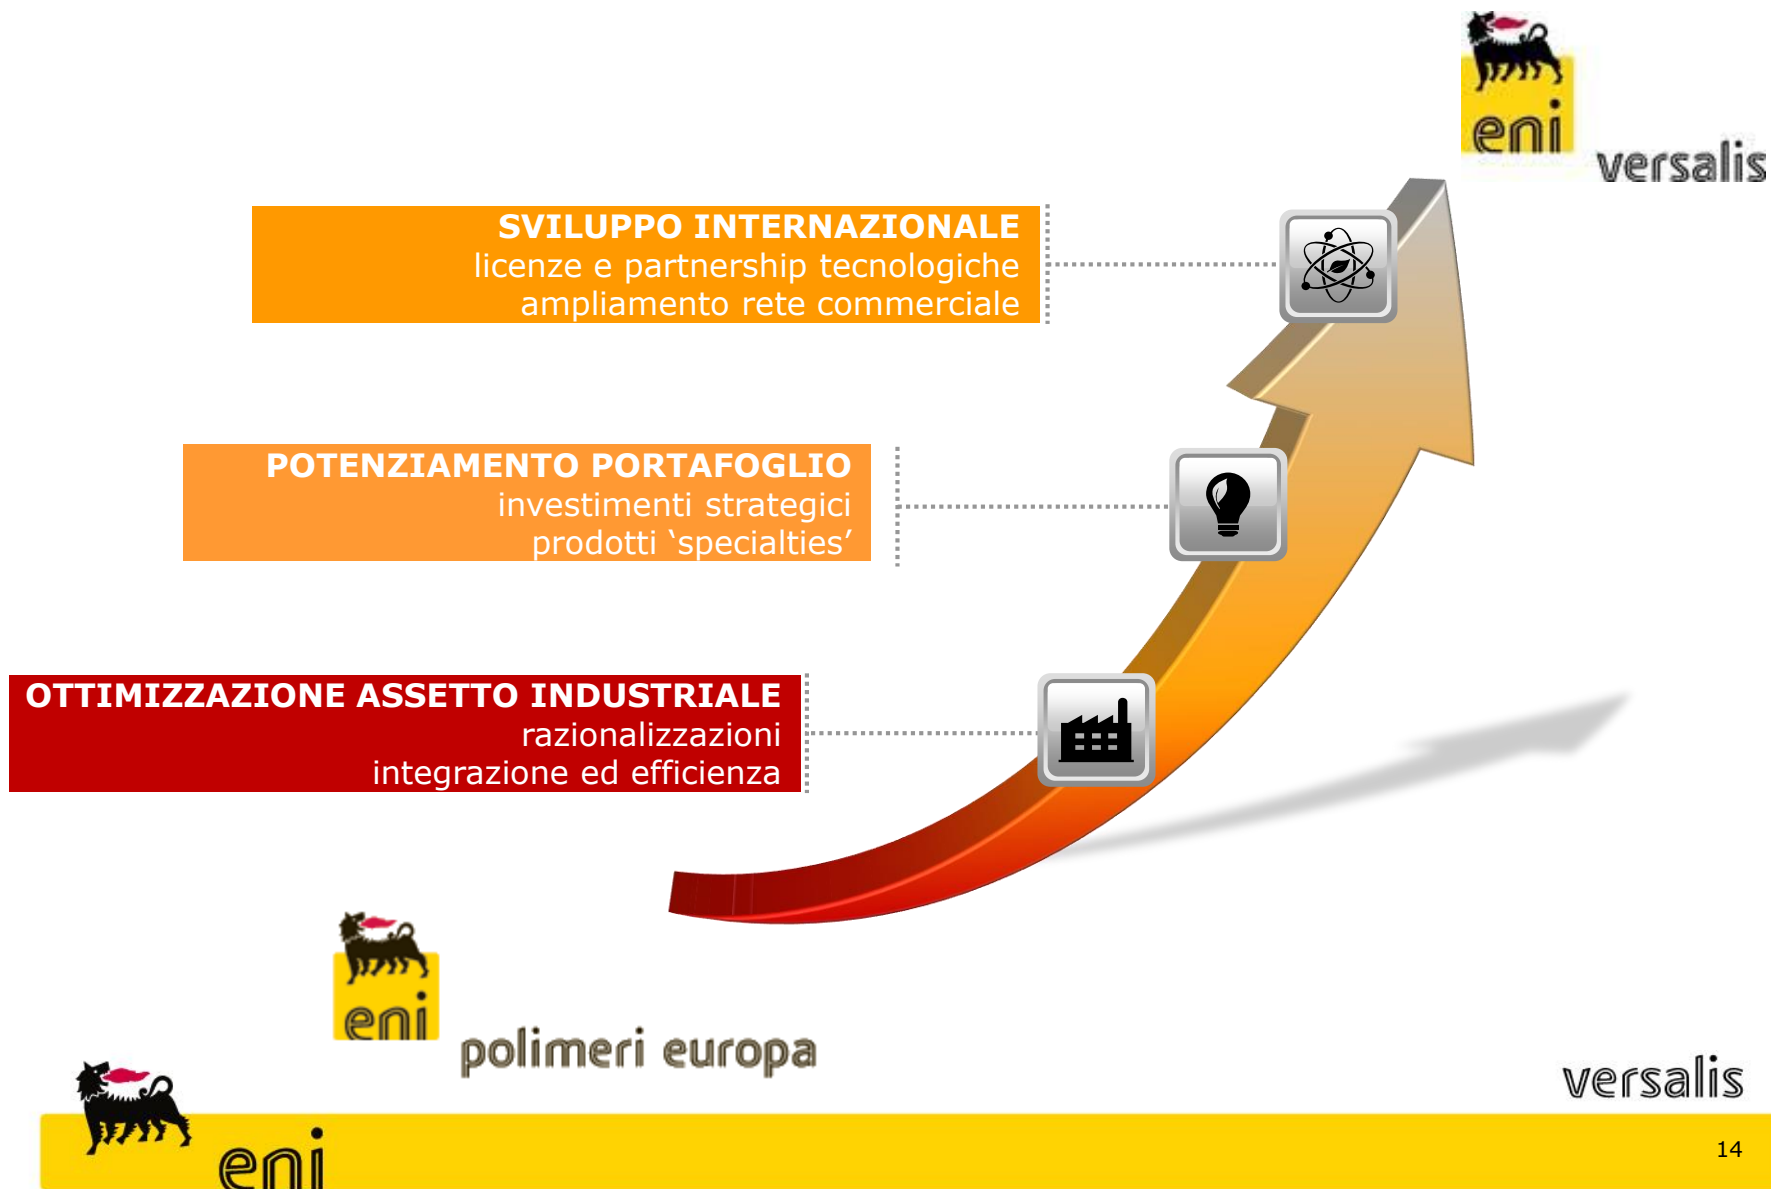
eni versalis

SVILUPPO INTERNAZIONALE
licenze e partnership tecnologiche
ampliamento rete commerciale

POTENZIAMENTO PORTAFOGLIO
investimenti strategici
prodotti ‘specialties’

OTTIMIZZAZIONE ASSETTO INDUSTRIALE
razionalizzazioni
integrazione ed efficienza

eni polimeri europa

versalis

eni

14